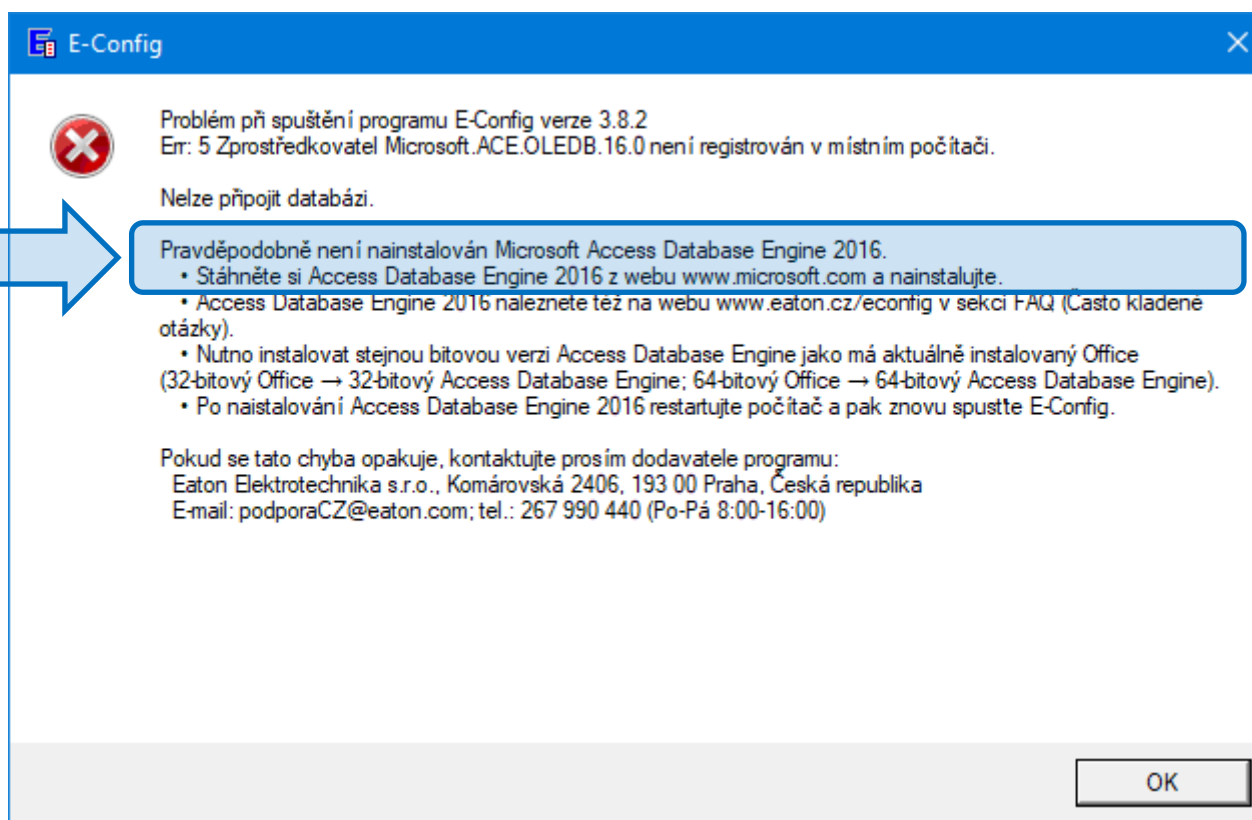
E-Config

Problém při spuštění programu E-Config verze 3.8.2
Err: 5 Zprostředkovatel Microsoft.ACE.OLEDB.16.0 není registrován v místním počítači.

Nelze připojit databázi.

Pravděpodobně není nainstalován Microsoft Access Database Engine 2016.
• Stáhněte si Access Database Engine 2016 z webu www.microsoft.com a nainstalujte.
• Access Database Engine 2016 naleznete též na webu www.eaton.cz/econfig v sekci FAQ (Často kladené otázky).
• Nutno instalovat stejnou bitovou verzi Access Database Engine jako má aktuálně instalovaný Office (32-bitový Office → 32-bitový Access Database Engine; 64-bitový Office → 64-bitový Access Database Engine).
• Po naistalování Access Database Engine 2016 restartujte počítač a pak znovu spustte E-Config.

Pokud se tato chyba opakuje, kontaktujte prosím dodavatele programu:
Eaton Elektrotechnika s.r.o., Komárovská 2406, 193 00 Praha, Česká republika
E-mail: podporaCZ@eaton.com; tel.: 267 990 440 (Po-Pá 8:00-16:00)

OK